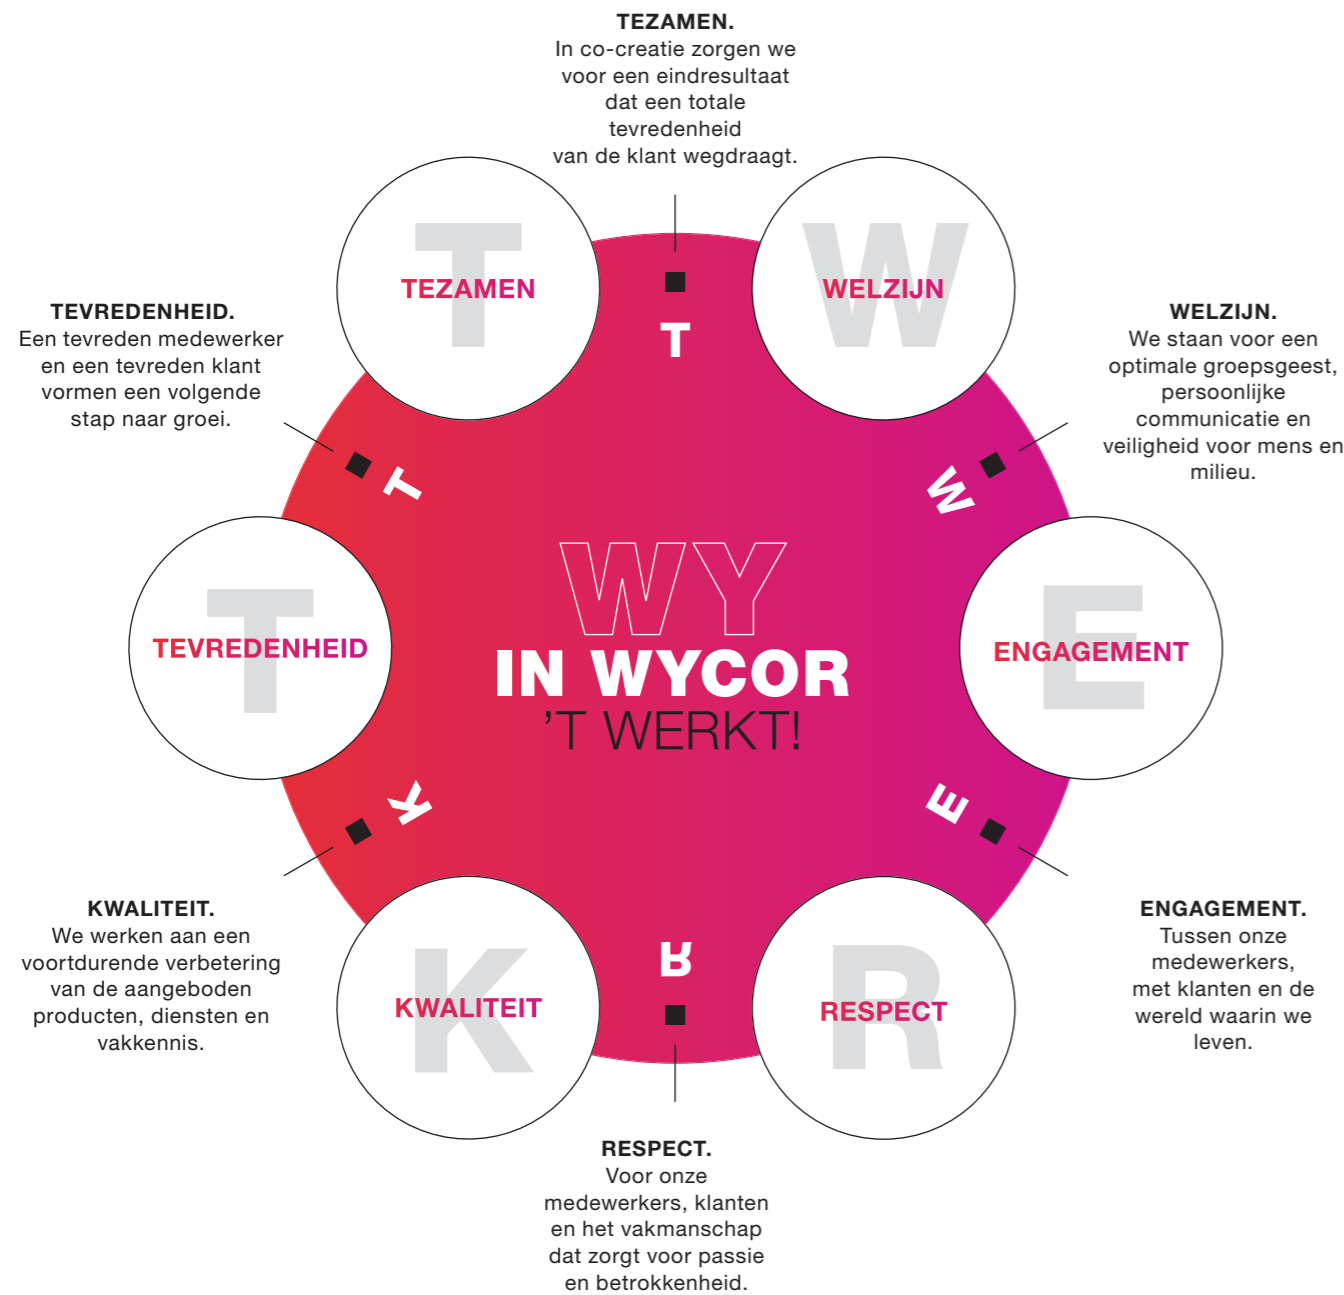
TEZAMEN.
In co-creatie zorgen we voor een eindresultaat dat een totale tevredenheid van de klant wegdraagt.

TEVREDENHEID.
Een tevreden medewerker en een tevreden klant vormen een volgende stap naar groei.

T
TEZAMEN

W
WELZIJN

WELZIJN.
We staan voor een optimale groepsgeest, persoonlijke communicatie en veiligheid voor mens en milieu.

T

T

W

T
TEVREDENHEID

WY
IN WYCOR
'T WERKT!

E
ENGAGEMENT

K

E

R

KWALITEIT.
We werken aan een voortdurende verbetering van de aangeboden producten, diensten en vakkennis.

K
KWALITEIT

R
RESPECT

ENGAGEMENT.
Tussen onze medewerkers, met klanten en de wereld waarin we leven.

RESPECT.
Voor onze medewerkers, klanten en het vakmanschap dat zorgt voor passie en betrokkenheid.